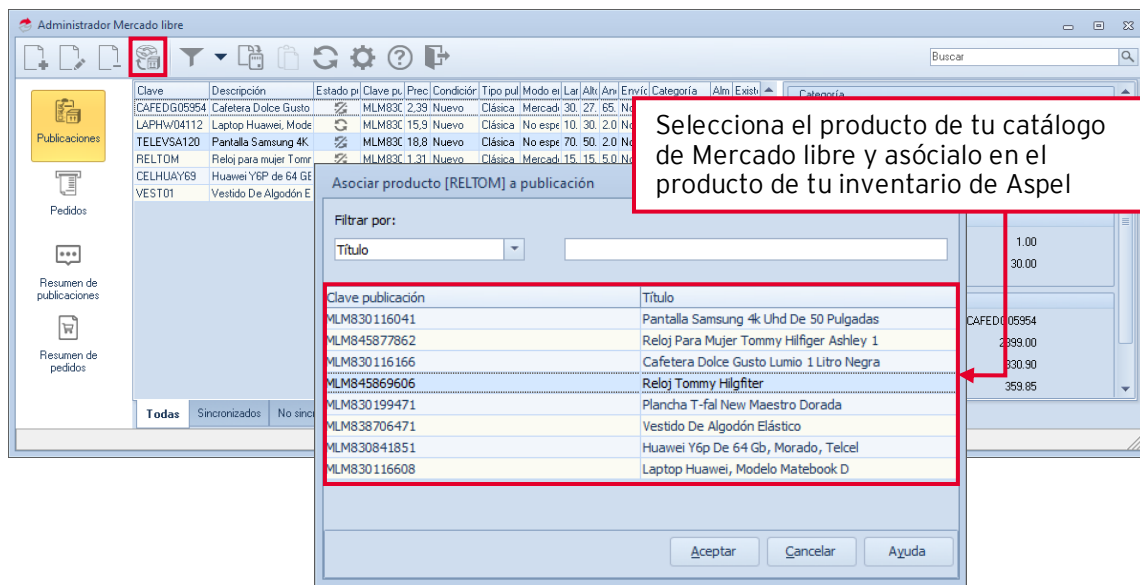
Administrador Mercado libre

Buscar

Publicaciones

Pedidos

Resumen de publicaciones

Resumen de pedidos

| Clave | Descripción | Estado p | Clave pu | Prec | Condición | Tipo pul | Modo e | Lar | Alt | An | Envío | Categoría | Alm | Exist |
|---|---|---|---|---|---|---|---|---|---|---|---|---|---|---|
| CAFEDG05954 | Cafetera Dolce Gusto | | MLM83C | 2,39 | Nuevo | Clásica | Mercad | 30. | 27. | 65. | No | | | |
| LAPHW04112 | Laptop Huawei, Mode | | MLM83C | 15,9 | Nuevo | Clásica | No espe | 10. | 30. | 2.0 | No | | | |
| TELEVSA120 | Pantalla Samsung 4K | | MLM83C | 18,8 | Nuevo | Clásica | No espe | 70. | 50. | 2.0 | No | | | |
| RELTOM | Reloj para mujer Tomr | | MLM83C | 1,31 | Nuevo | Clásica | Mercad | 15. | 15. | 5.0 | No | | | |
| CELHUAY69 | Huawei Y6P de 64 GE | | | | | | | | | | | | | |
| VEST01 | Vestido De Algodón E | | | | | | | | | | | | | |

Categoría

1.00
30.00

CAFEDG05954
2399.00
330.90
359.85

Todas | Sincronizados | No sinc

Selecciona el producto de tu catálogo de Mercado libre y asócialo en el producto de tu inventario de Aspel

Asociar producto [RELTOM] a publicación

Filtrar por:

Título

| Clave publicación | Título |
|---|---|
| MLM830116041 | Pantalla Samsung 4k Uhd De 50 Pulgadas |
| MLM845877862 | Reloj Para Mujer Tommy Hilfiger Ashley 1 |
| MLM830116166 | Cafetera Dolce Gusto Lumio 1 Litro Negra |
| MLM845869606 | Reloj Tommy Hilgfiter |
| MLM830199471 | Plancha T-fal New Maestro Dorada |
| MLM838706471 | Vestido De Algodón Elástico |
| MLM830841851 | Huawei Y6p De 64 Gb, Morado, Telcel |
| MLM830116608 | Laptop Huawei, Modelo Matebook D |

Aceptar | Cancelar | Ayuda